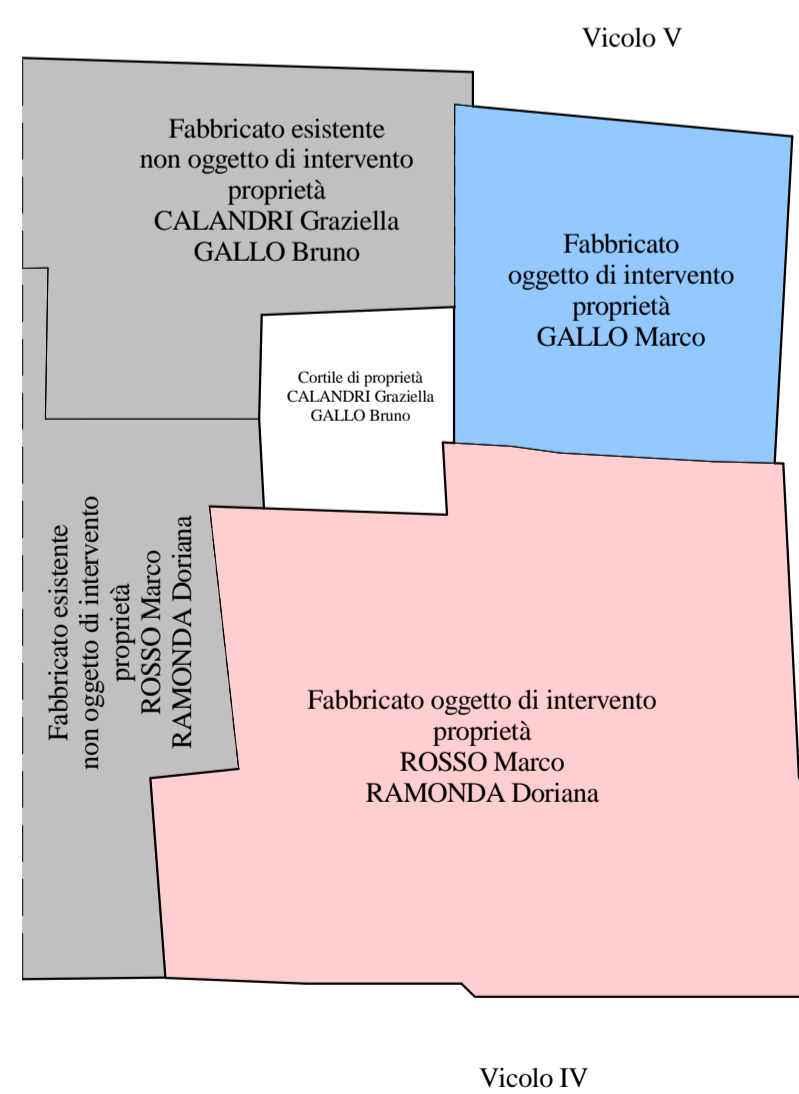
Vicolo V

Fabbricato esistente
non oggetto di intervento
proprietà
CALANDRI Graziella
GALLO Bruno

Fabbricato
oggetto di intervento
proprietà
GALLO Marco

Cortile di proprietà
CALANDRI Graziella
GALLO Bruno

Fabbricato esistente
non oggetto di intervento
proprietà
ROSSO Marco
RAMONDA Doriana

Fabbricato oggetto di intervento
proprietà
ROSSO Marco
RAMONDA Doriana

Vicolo IV